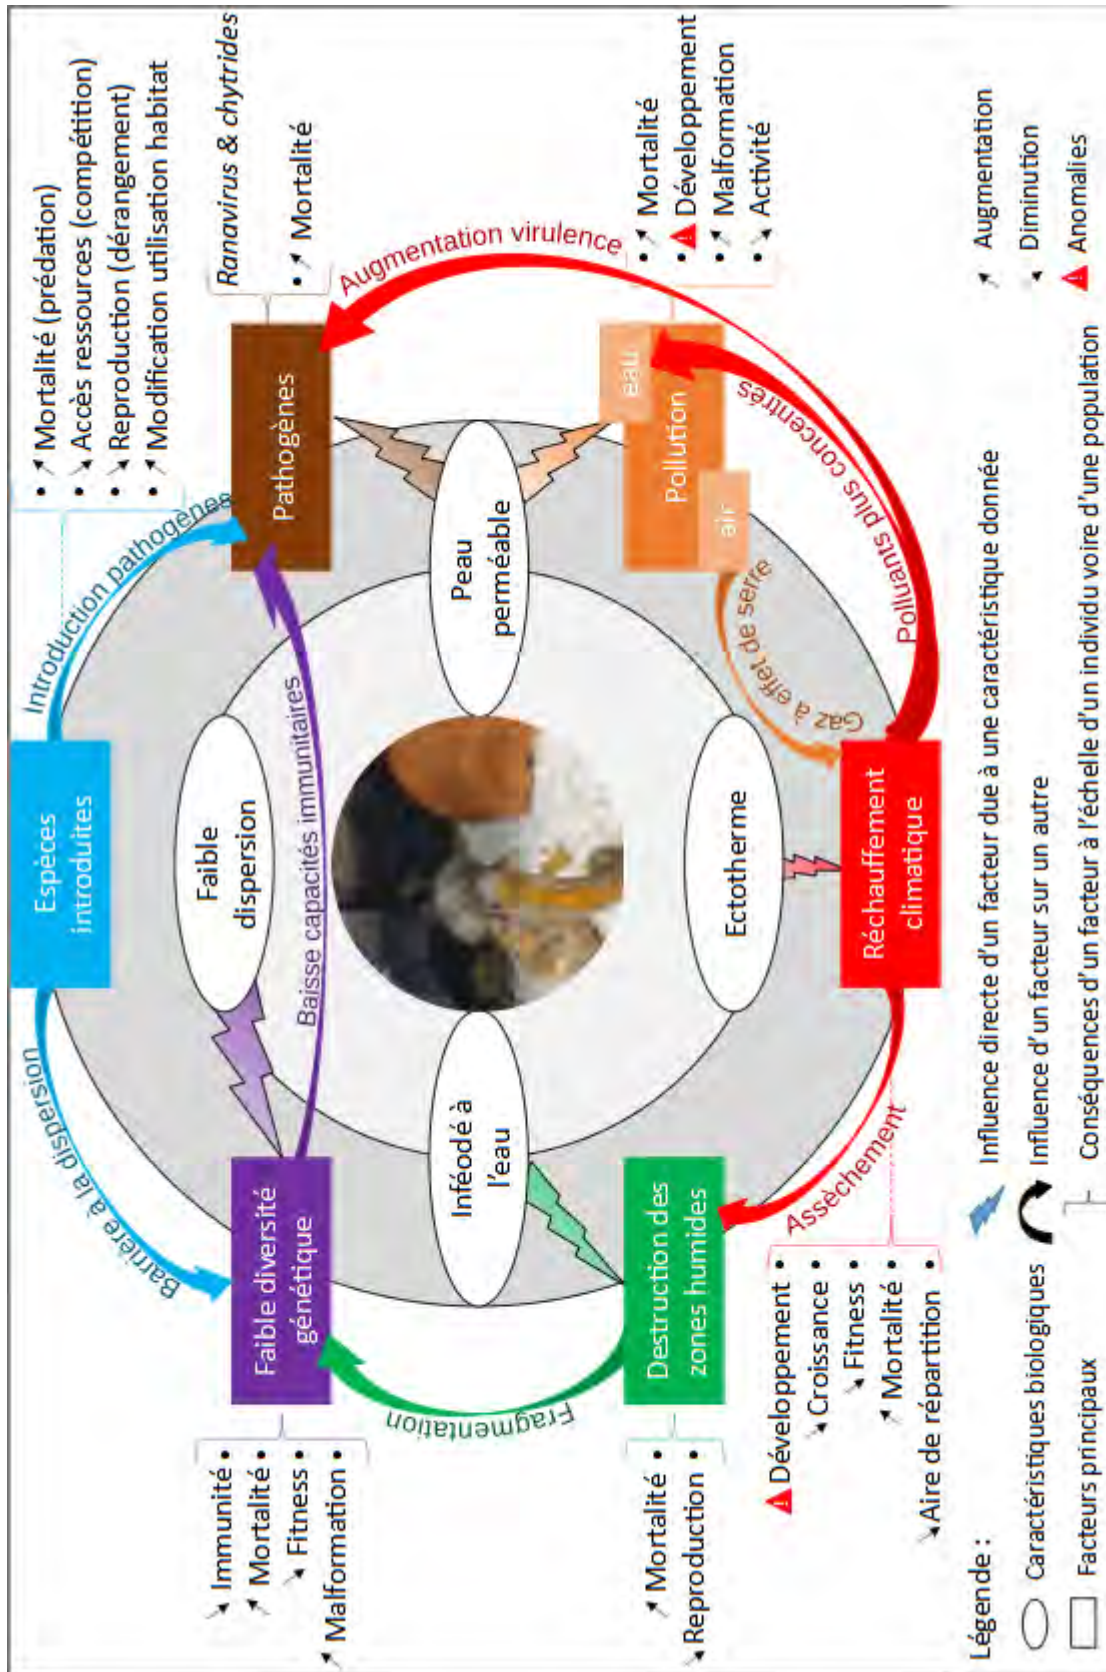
Mortalité (prédation)
Accès ressources (compétition)
Reproduction (dérangement)
Modification utilisation habitat

Ranavirus & chytrides
Mortalité

Mortalité
Développement
Malformation
Activité

Augmentation
Diminution
Anomalies

Introduction pathogènes
Augmentation virulence
Pathogènes
Pollution
eau
air
Polluants plus concentrés
Gaz à effet de serre
Peau perméable
Espèces introduites
Faible dispersion
Baisse capacités immunitaires
Ectotherme
Réchauffement climatique
Barrière à la dispersion
Inféodé à l'eau
Faible diversité génétique
Destruction des zones humides
Assèchement
Fragmentation

Immunité
Mortalité
Fitness
Malformation

Mortalité
Reproduction

Développement
Croissance
Fitness
Mortalité
Aire de répartition

Légende :
Caractéristiques biologiques
Facteurs principaux
Influence directe d'un facteur due à une caractéristique donnée
Influence d'un facteur sur un autre
Conséquences d'un facteur à l'échelle d'un individu voire d'une population